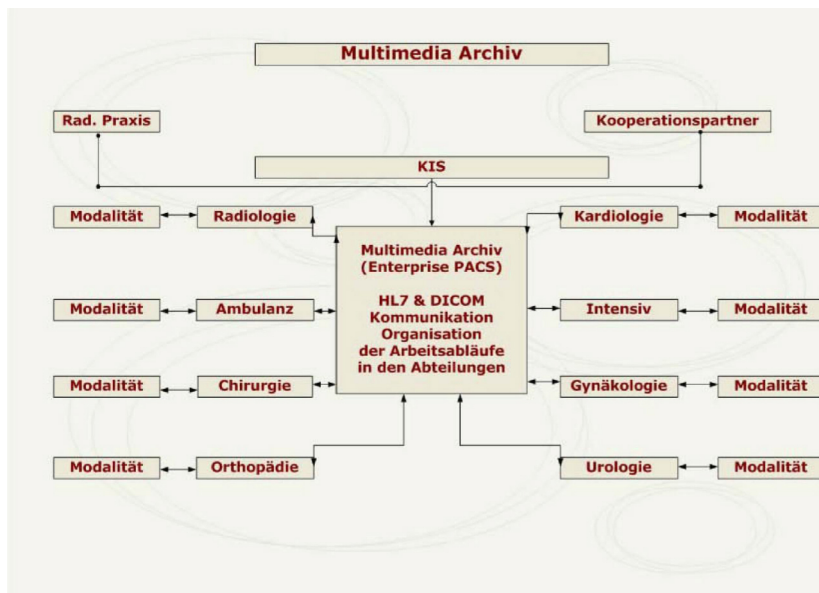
Multimedia Archiv

Rad. Praxis

Kooperationspartner

KIS

Modalität

Radiologie

Multimedia Archiv (Enterprise PACS)

HL7 & DICOM Kommunikation Organisation der Arbeitsabläufe in den Abteilungen

Kardiologie

Modalität

Modalität

Ambulanz

Intensiv

Modalität

Modalität

Chirurgie

Gynäkologie

Modalität

Modalität

Orthopädie

Urologie

Modalität